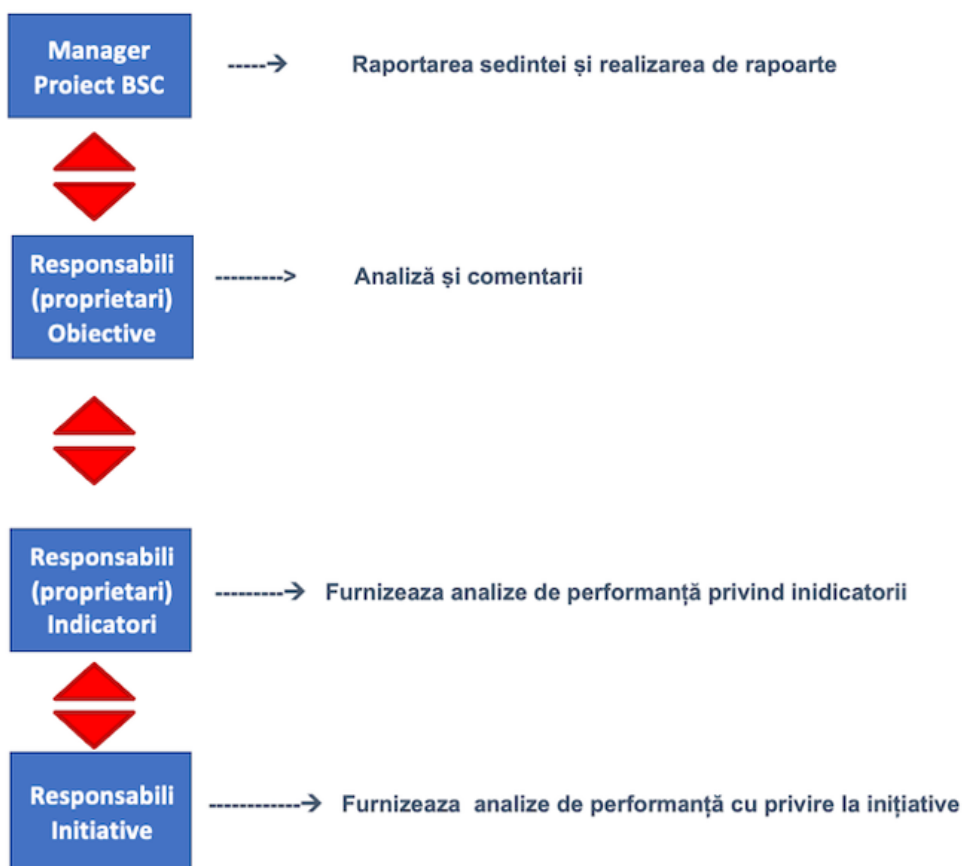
Manager Proiect BSC

Raportarea sedintei și realizarea de rapoarte

Responsabili (proprietari) Obiective

Analiză și comentarii

Responsabili (proprietari) Indicatori

Furnizeaza analize de performanță privind inidicatorii

Responsabili Initiative

Furnizeaza analize de performanță cu privire la inițiative